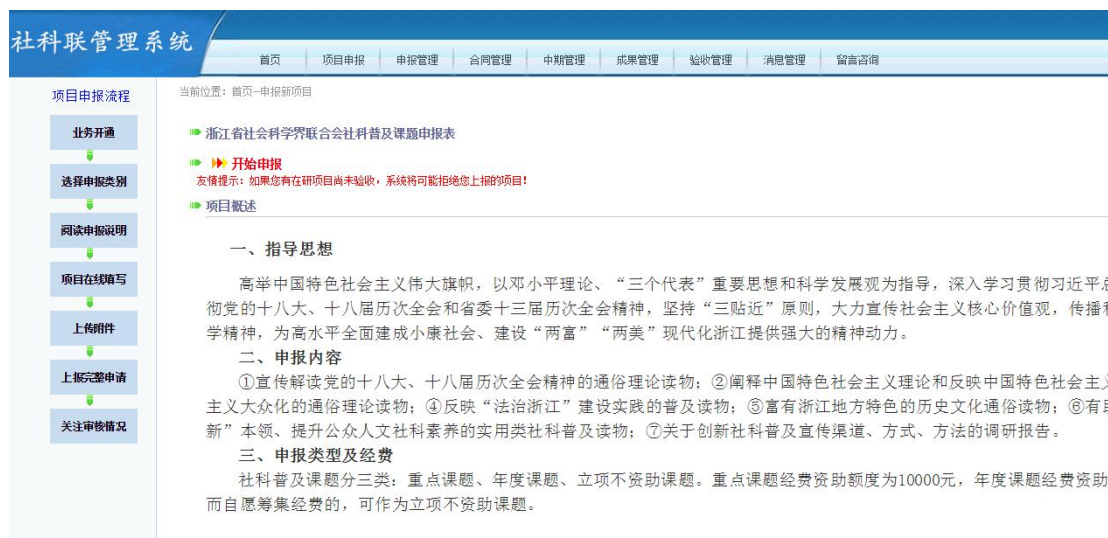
社科联管理系统

首页 | 项目申报 | 申报管理 | 合同管理 | 中期管理 | 成果管理 | 验收管理 | 消息管理 | 留言咨询

项目申报流程

业务开通

选择申报类别

阅读申报说明

项目在线填写

上传附件

上报完整申请

关注审核情况

当前位置：首页--申报新项目

浙江省社会科学界联合会社科普及课题申报表

开始申报

友情提示：如果您有在研项目尚未验收，系统将可能拒绝您上报的项目！

项目概述

一、指导思想

高举中国特色社会主义伟大旗帜，以邓小平理论、“三个代表”重要思想和科学发展观为指导，深入学习贯彻习近平总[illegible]彻党的十八大、十八届历次全会和省委十三届历次全会精神，坚持“三贴近”原则，大力宣传社会主义核心价值观，传播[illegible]学精神，为高水平全面建成小康社会、建设“两富”“两美”现代化浙江提供强大的精神动力。

二、申报内容

①宣传解读党的十八大、十八届历次全会精神的通俗理论读物；②阐释中国特色社会主义理论和反映中国特色社会主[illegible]主义大众化的通俗理论读物；④反映“法治浙江”建设实践的普及读物；⑤富有浙江地方特色的历史文化通俗读物；⑥有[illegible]新”本领、提升公众人文社科素养的实用类社科普及读物；⑦关于创新社科普及宣传渠道、方式、方法的调研报告。

三、申报类型及经费

社科普及课题分三类：重点课题、年度课题、立项不资助课题。重点课题经费资助额度为10000元，年度课题经费资助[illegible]而自愿筹集经费的，可作为立项不资助课题。